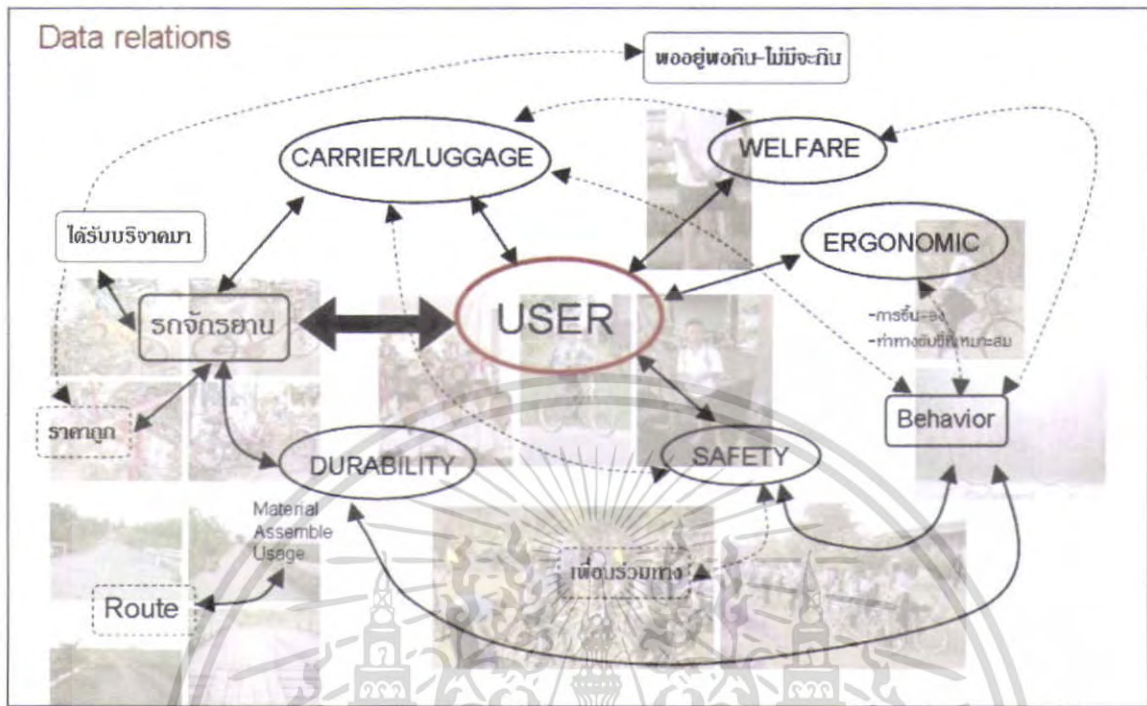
Data relations

พออยู่พอกิน-ไม่มีจะกิน

CARRIER/LUGGAGE

WELFARE

ได้รับบริจาคมา

ERGONOMIC

รถจักรยาน

USER

-การขึ้นลง
-ท่าทางขับขี่ที่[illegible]หมกะสม

ราคาถูก

Behavior

DURABILITY

SAFETY

Material
Assemble
Usage

เพื่อนร่วมทาง

Route